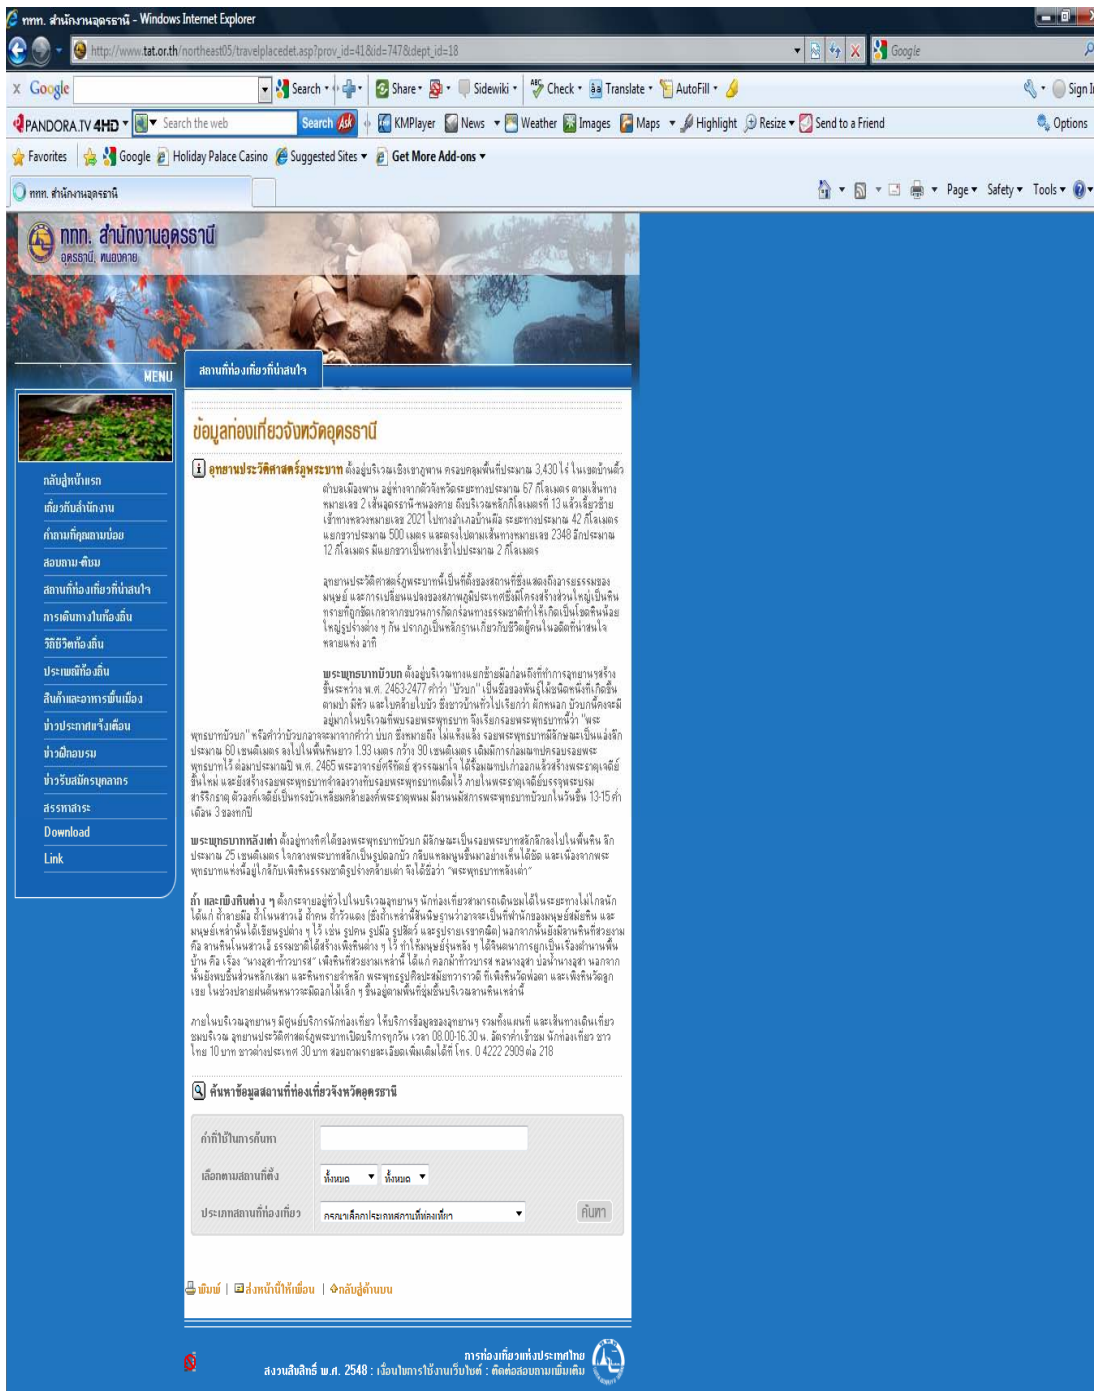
ททท. สำนักงานอุดรธานี - Windows Internet Explorer

http://www.tat.or.th/northeast05/travelplacedet.asp?prov_id=41&id=747&dept_id=18

Google

Google | Search | Share | Sidewiki | Check | Translate | AutoFill | Sign In

PANDORA.TV 4HD | Search the web | Search | KMPlayer | News | Weather | Images | Maps | Highlight | Resize | Send to a Friend | Options

Favorites | Google | Holiday Palace Casino | Suggested Sites | Get More Add-ons

ททท. สำนักงานอุดรธานี

Page | Safety | Tools

ททท. สำนักงานอุดรธานี
อุดรธานี, หนองคาย

MENU

สถานที่ท่องเที่ยวที่น่าสนใจ

กลับสู่หน้าแรก
เกี่ยวกับสำนักงาน
คำถามที่คุณถามบ่อย
สอบถาม-ติชม
สถานที่ท่องเที่ยวที่น่าสนใจ
การเดินทางในท้องถิ่น
วิถีชีวิตท้องถิ่น
ประเพณีท้องถิ่น
สินค้าและอาหารพื้นเมือง
ข่าวประกาศแจ้งเตือน
ข่าวฝึกอบรม
ข่าวรับสมัครบุคลากร
สรรหาสาระ
Download
Link

ข้อมูลท่องเที่ยวจังหวัดอุดรธานี

อุทยานประวัติศาสตร์ภูพระบาท ตั้งอยู่บริเวณเชิงเขาภูพาน ครอบคลุมพื้นที่ประมาณ 3,430 ไร่ ในเขตบ้านติ้ว ตำบลเมืองพาน อยู่ห่างจากตัวจังหวัดระยะทางประมาณ 67 กิโลเมตร ตามเส้นทางหมายเลข 2 เส้นอุดรธานี-หนองคาย ถึงบริเวณหลักกิโลเมตรที่ 13 แล้วเลี้ยวซ้ายเข้าทางหลวงหมายเลข 2021 ไปทางอำเภอบ้านผือ ระยะทางประมาณ 42 กิโลเมตร แยกซ้ายประมาณ 500 เมตร และตรงไปตามเส้นทางหมายเลข 2348 อีกประมาณ 12 กิโลเมตร มีแยกขวาเป็นทางเข้าไปประมาณ 2 กิโลเมตร

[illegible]

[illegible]

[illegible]

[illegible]

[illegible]

ค้นหาข้อมูลสถานที่ท่องเที่ยวจังหวัดอุดรธานี

คำที่ใช้ในการค้นหา
เลือกตามสถานที่ตั้ง | ทั้งหมด | ทั้งหมด
ประเภทสถานที่ท่องเที่ยว | กรุณาเลือกประเภทสถานที่ท่องเที่ยว | ค้นหา

พิมพ์ | ส่งหน้านี้ให้เพื่อน | กลับสู่ด้านบน

การท่องเที่ยวแห่งประเทศไทย
สงวนลิขสิทธิ์ พ.ศ. 2548 : เงื่อนไขการใช้งานเว็บไซต์ : ติดต่อสอบถามเพิ่มเติม